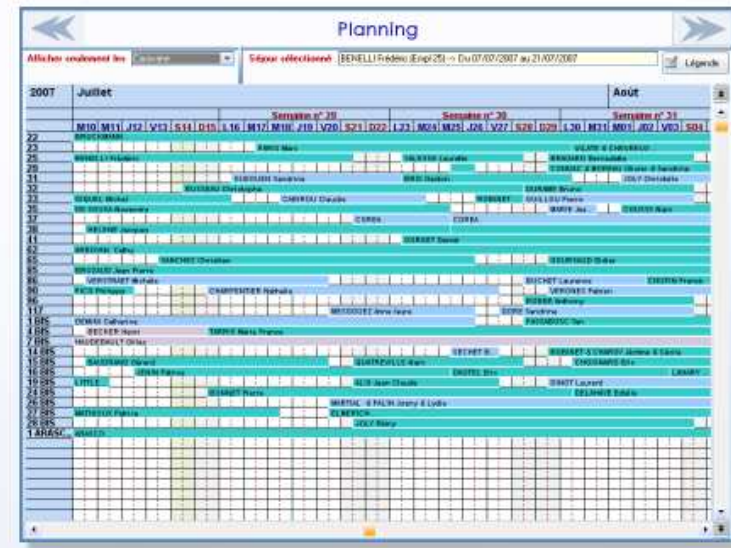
Planning

Afficher seulement les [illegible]

Séjour sélectionné BENELLI Frédéric (Empl 25) -> Du 07/07/2007 au 21/07/2007

Légende

2007 Juillet Août

Semaine n° 28 Semaine n° 29 Semaine n° 30 Semaine n° 31

M10 M11 J12 V13 S14 D15 L16 M17 M18 J19 V20 S21 D22 L23 M24 M25 J26 V27 S28 D29 L30 M31 M01 J02 V03 S04

22 BRUCKMANN
23 FANIS Marc VILATE & CHEVREUIL
25 BENELLI Frédéric VALENTIN Laurette BROCHARD Bernadette
29 CORBIAC & MORINEAU Olivier & Sandrine
31 BUISSON Sandrine BRIS Nathan JOLY Christelle
32 BUISSON Christophe DURAND Bruno
33 SEGUREL Michel CABIRON Claude ROBERT GUILLOU Pierre
35 DE SOUSA Rosemary MARIE Jay COUSIN Alain
37 CORBA CORBA
38 HELENE Jacques
41 DIERENT Daniel
62 BRECHAN Cathy
65 SANCHEZ Christian GOURSAUD Didier
85 BROUSSE Jean Pierre
86 VERSTRAET Michèle BUCHET Laurence CHOTIN Franck
90 RIOS Philippe CARPENTIER Nathalie VERCHES Fabrice
96 ROSSE Anthony
117 MESSOZZI Anne laure GORE Sandrine
1 BIS DOMAS Catherine PASSEBOSC Tan
4 BIS BECKER Henri TARRIS Marie France
7 BIS HAUDEBAULT Didier
14 BIS SECHET S. BUSSET-GOSPENS Jérôme & Céline
15 BIS BASTIANO Gérard QUATREVILLE Alain CHASSANG Eric
16 BIS LENOIR Fabrice DASTEL Eric LAMY
19 BIS LITTLE ALIX Jean Claude GIROT Laurent
24 BIS BONNET Pierre DELANNE Edwige
26 BIS MARTIAL & PALIN Jenny & Lydie
27 BIS MATHIEUX Patricia CLINERCH
28 BIS JOLY Rémy
1 ARASC... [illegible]